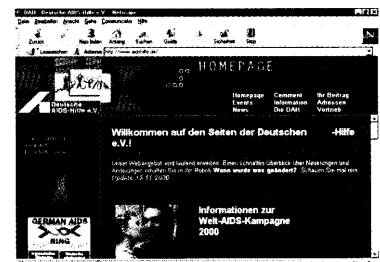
DAH - Deutsche AIDS-Hilfe e.V. - Netscape
Datei Bearbeiten Ansicht Gehe Communicator Hilfe
Zurück Neu laden Anfang Suchen Guide Sicherheit Stop
Lesezeichen Adresse: http://www.aidshilfe.de/

Deutsche AIDS-Hilfe e.V.

HOMEPAGE

Homepage Events News
Comment Information Die DAH
Ihr Beitrag Adressen Vertrieb

Willkommen auf den Seiten der Deutschen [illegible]-Hilfe e.V.!

Unser Webangebot wird laufend erweitert. Einen schnellen Überblick über Neuerungen und Änderungen erhalten Sie in der Rubrik Wann wurde was geändert? Schauen Sie mal rein Update 13.11.2000

GERMAN AIDS RING

Informationen zur Welt-AIDS-Kampagne 2000